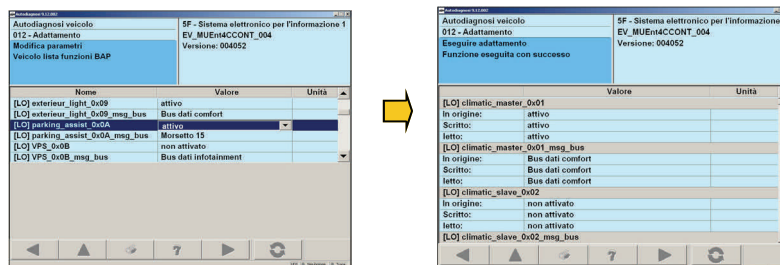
Autodiagnosi veicolo
012 - Adattamento
Modifica parametri
Veicolo lista funzioni BAP

5F - Sistema elettronico per l'informazione 1
EV_MUEnt4CCONT_004
Versione: 004052

| Nome | Valore | Unità |
|---|---|---|
| [LO] exterieur_light_0x09 | attivo | |
| [LO] exterieur_light_0x09_msg_bus | Bus dati comfort | |
| [LO] parking_assist_0x0A | attivo | |
| [LO] parking_assist_0x0A_msg_bus | Morsetto 15 | |
| [LO] VPS_0x0B | non attivato | |
| [LO] VPS_0x0B_msg_bus | Bus dati infotainment | |

?

Autodiagnosi veicolo
012 - Adattamento
Eseguire adattamento
Funzione eseguita con successo

5F - Sistema elettronico per l'informazione
EV_MUEnt4CCONT_004
Versione: 004052

| | Valore | Unità |
|---|---|---|
| [LO] climatic_master_0x01 | | |
| In origine: | attivo | |
| Scritto: | attivo | |
| letto: | attivo | |
| [LO] climatic_master_0x01_msg_bus | | |
| In origine: | Bus dati comfort | |
| Scritto: | Bus dati comfort | |
| letto: | Bus dati comfort | |
| [LO] climatic_slave_0x02 | | |
| In origine: | non attivato | |
| Scritto: | non attivato | |
| letto: | non attivato | |
| [LO] climatic_slave_0x02_msg_bus | | |

?